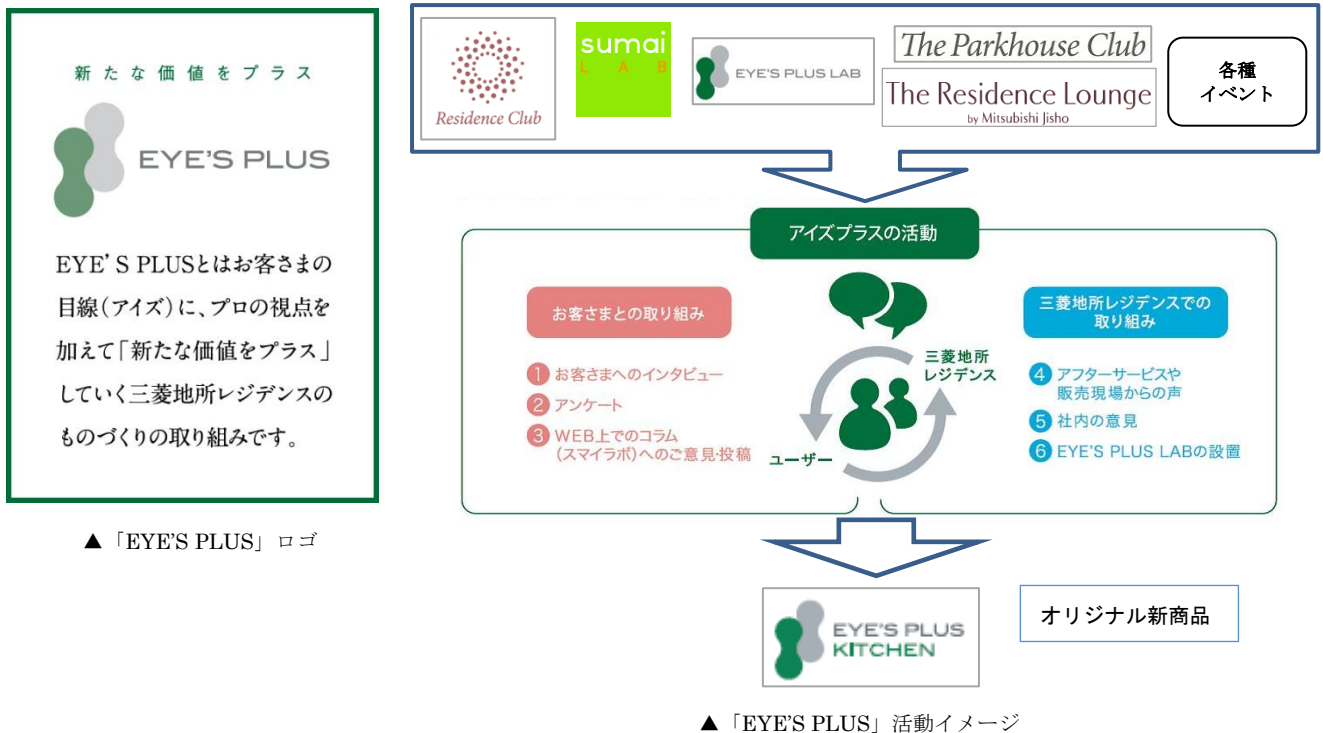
新たな価値をプラス

EYE'S PLUS

EYE' S PLUSとはお客さまの目線（アイズ）に、プロの視点を加えて「新たな価値をプラス」していく三菱地所レジデンスのものづくりの取り組みです。

▲「EYE'S PLUS」ロゴ

Residence Club

sumai LAB

EYE'S PLUS LAB

The Parkhouse Club

The Residence Lounge by Mitsubishi Jisho

各種イベント

アイズプラスの活動

お客さまとの取り組み

1 お客さまへのインタビュー
2 アンケート
3 WEB上でのコラム（スマイラボ）へのご意見･投稿

三菱地所レジデンス

ユーザー

三菱地所レジデンスでの取り組み

4 アフターサービスや販売現場からの声
5 社内の意見
6 EYE'S PLUS LABの設置

EYE'S PLUS KITCHEN

オリジナル新商品

▲「EYE'S PLUS」活動イメージ